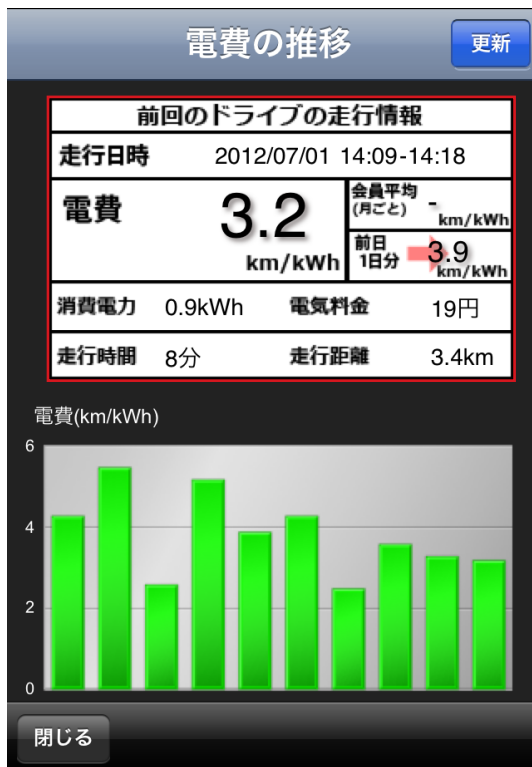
電費の推移

更新

前回のドライブの走行情報

| 走行日時 | 2012/07/01 14:09-14:18 | | |
|---|---|---|---|
| 電費 | 3.2 km/kWh | 会員平均 (月ごと) | - km/kWh |
| | | 前日 1日分 | 3.9 km/kWh |
| 消費電力 | 0.9kWh | 電気料金 | 19円 |
| 走行時間 | 8分 | 走行距離 | 3.4km |

電費(km/kWh)

6

4

2

0

閉じる